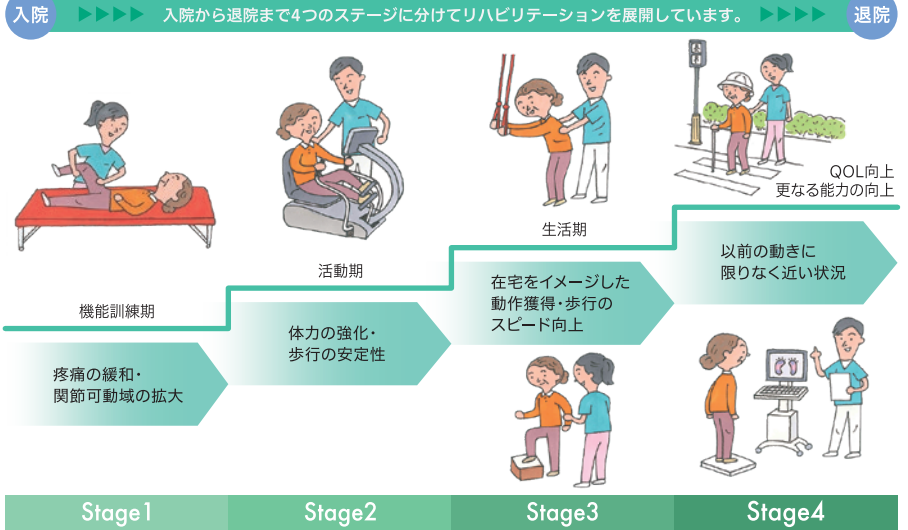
入院 ▶▶▶▶ 入院から退院まで4つのステージに分けてリハビリテーションを展開しています。 ▶▶▶▶ 退院

機能訓練期

疼痛の緩和・
関節可動域の拡大

活動期

体力の強化・
歩行の安定性

生活期

在宅をイメージした
動作獲得・歩行の
スピード向上

QOL向上
更なる能力の向上

以前の動きに
限りなく近い状況

Stage1

Stage2

Stage3

Stage4